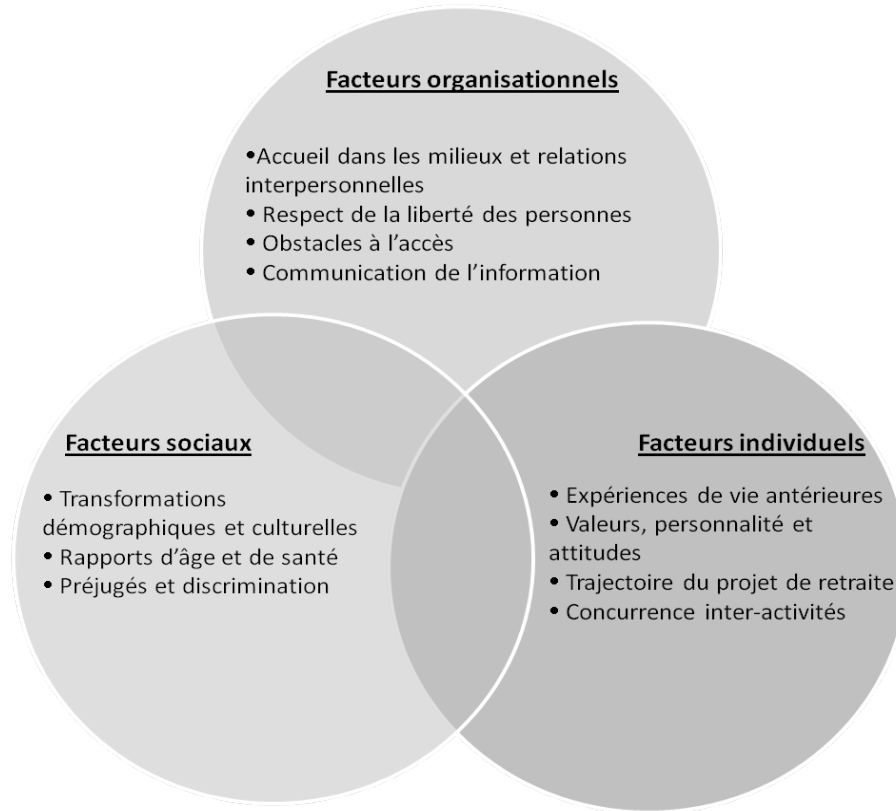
**Facteurs organisationnels**

•Accueil dans les milieux et relations interpersonnelles
• Respect de la liberté des personnes
• Obstacles à l'accès
• Communication de l'information

**Facteurs sociaux**

• Transformations démographiques et culturelles
• Rapports d'âge et de santé
• Préjugés et discrimination

**Facteurs individuels**

• Expériences de vie antérieures
• Valeurs, personnalité et attitudes
• Trajectoire du projet de retraite
• Concurrence inter-activités